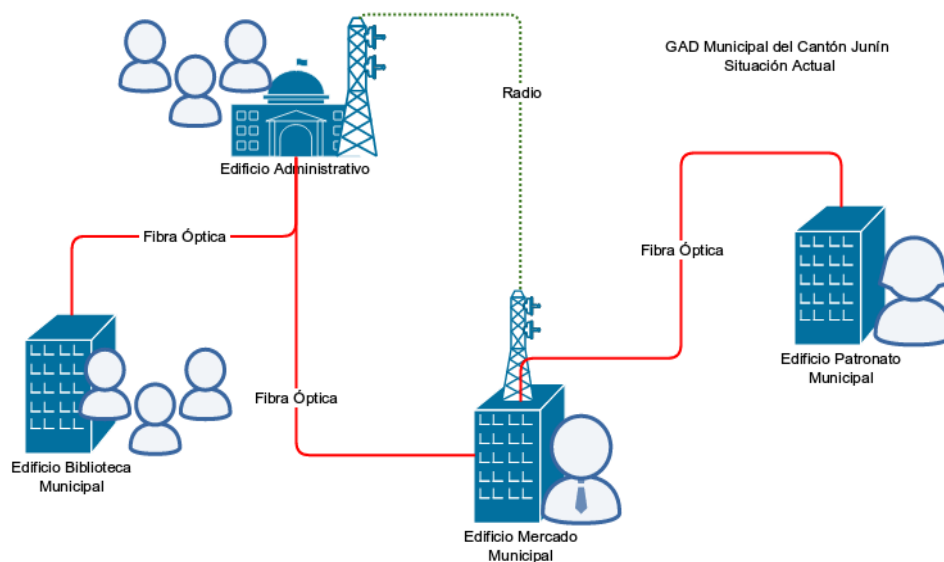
GAD Municipal del Cantón Junín
Situación Actual

Radio

Edificio Administrativo

Fibra Óptica

Fibra Óptica

Fibra Óptica

Edificio Patronato Municipal

Edificio Biblioteca Municipal

Edificio Mercado Municipal